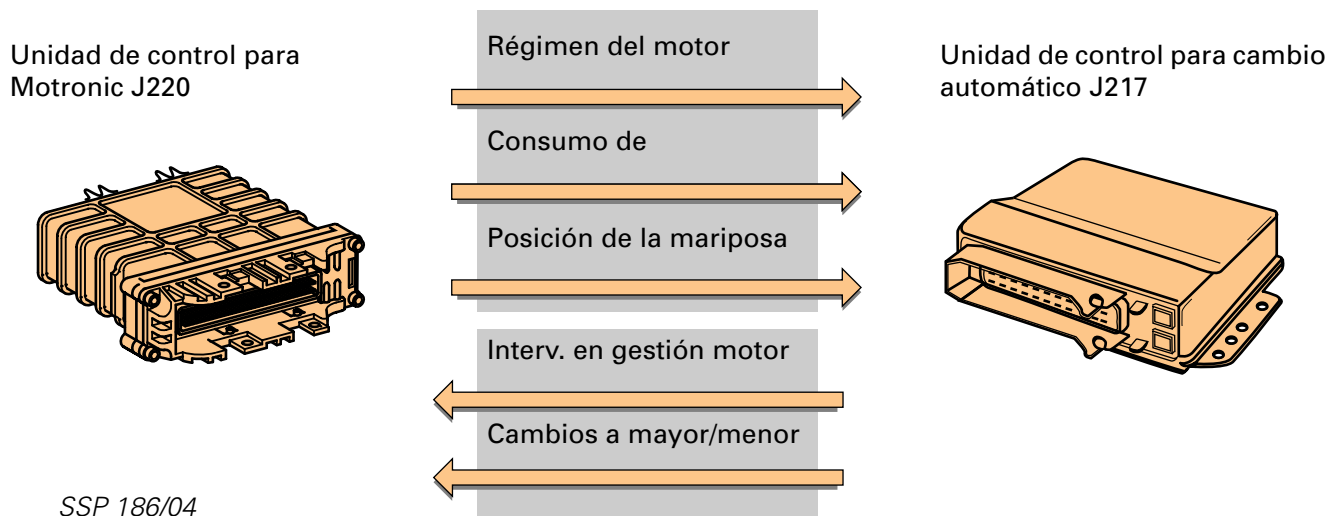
Unidad de control para Motronic J220

Régimen del motor

Consumo de

Posición de la mariposa

Interv. en gestión motor

Cambios a mayor/menor

Unidad de control para cambio automático J217

SSP 186/04